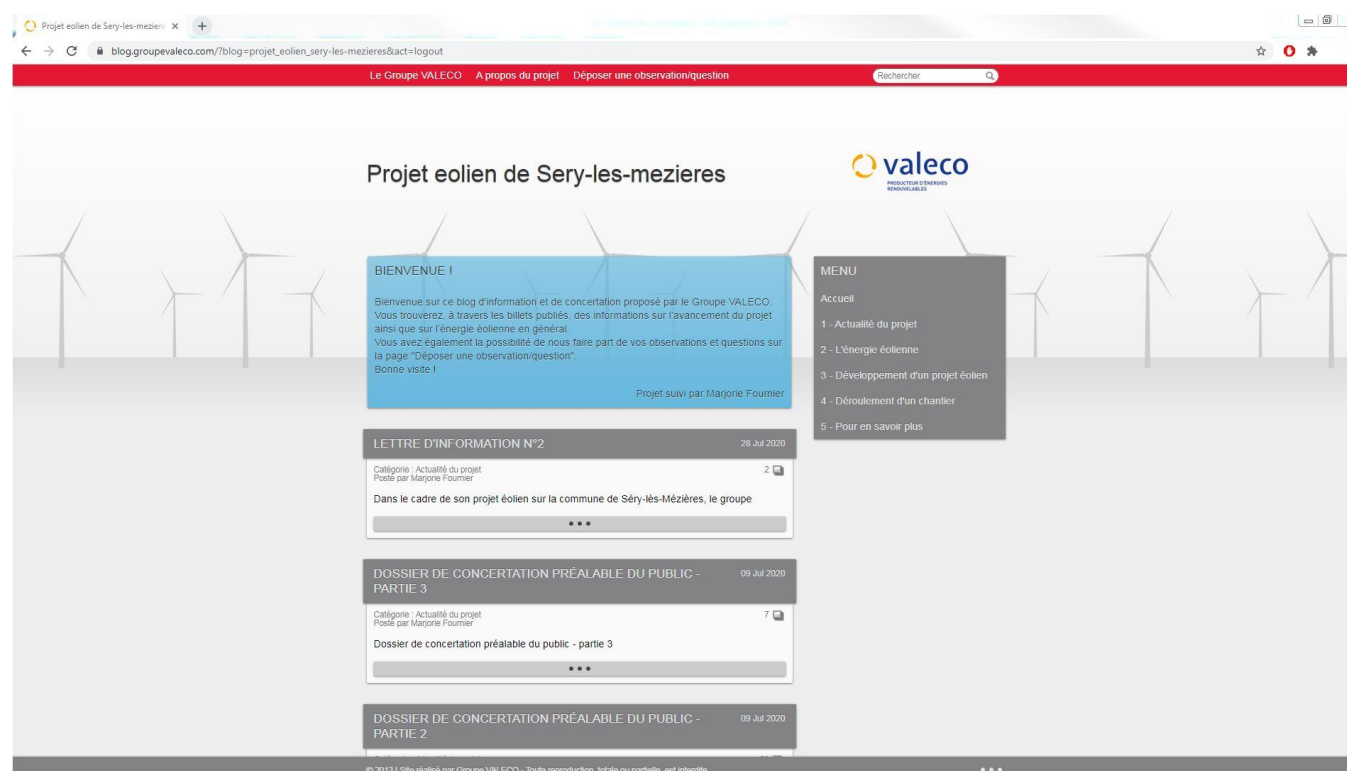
Projet eolien de Sery-les-mezier ×

blog.groupevaleco.com/?blog=projet_eolien_sery-les-mezieres&act=logout

Le Groupe VALECO A propos du projet Déposer une observation/question

Rechercher

Projet eolien de Sery-les-mezieres

valeco
PRODUCTEUR D'ÉNERGIES RENOUVELABLES

BIENVENUE !

Bienvenue sur ce blog d'information et de concertation proposé par le Groupe VALECO. Vous trouverez, à travers les billets publiés, des informations sur l'avancement du projet ainsi que sur l'énergie éolienne en général.
Vous avez également la possibilité de nous faire part de vos observations et questions sur la page "Déposer une observation/question".
Bonne visite !

Projet suivi par Marjorie Fournier

MENU
Accueil
1 - Actualité du projet
2 - L'énergie éolienne
3 - Développement d'un projet éolien
4 - Déroulement d'un chantier
5 - Pour en savoir plus

LETTRE D'INFORMATION N°2
28 Jul 2020
Catégorie : Actualité du projet
Posté par Marjorie Fournier
2
Dans le cadre de son projet éolien sur la commune de Séry-lès-Mézières, le groupe
• • •

DOSSIER DE CONCERTATION PRÉALABLE DU PUBLIC - PARTIE 3
09 Jul 2020
Catégorie : Actualité du projet
Posté par Marjorie Fournier
7
Dossier de concertation préalable du public - partie 3
• • •

DOSSIER DE CONCERTATION PRÉALABLE DU PUBLIC - PARTIE 2
09 Jul 2020

© 2013 | Site réalisé par Groupe VALECO - Toute reproduction, totale ou partielle, est interdite